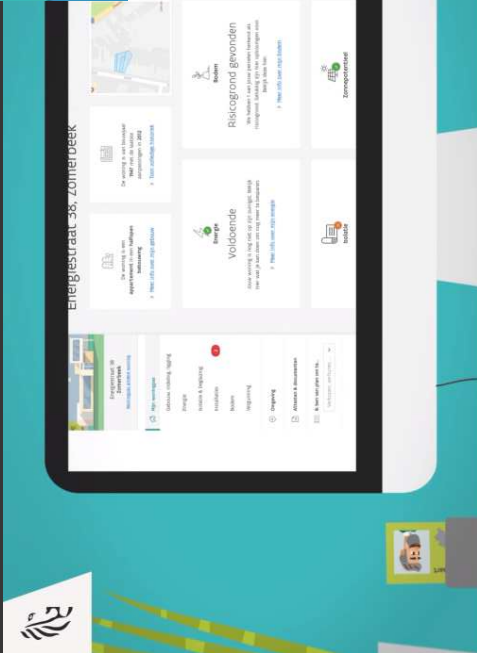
Energiestraat 38, Zomerbeek

Energiestraat 38
Zomerbeek
Bekijk andere woning

Mijn woningen
Gebouw, indeling, ligging
Energie
Isolatie & Beglazing
Installaties
Bodem
Vergunning

Omgeving

Attesten & documenten

Ik ben van plan om te...

De woning is een appartement in een halfopen bebouwing
Meer info over mijn gebouw

De woning is van bouwjaar 1967 en de laatste vergunning is uit 2011
Toon vorige vergunningen

Energie
Voldoende
Deze woning is nog niet op zijn zuinigst. Bekijk hoe vaak je kan doen om nog meer te besparen.
Meer info over mijn energie

Bodem
Risicogrond gevonden
We hebben 1 van jouw percelen herkend als risicogrond. Bekijk wat verplichtingen voor deze plaats kan.
Meer info over mijn bodem

Isolatie

Zonnepotentieel